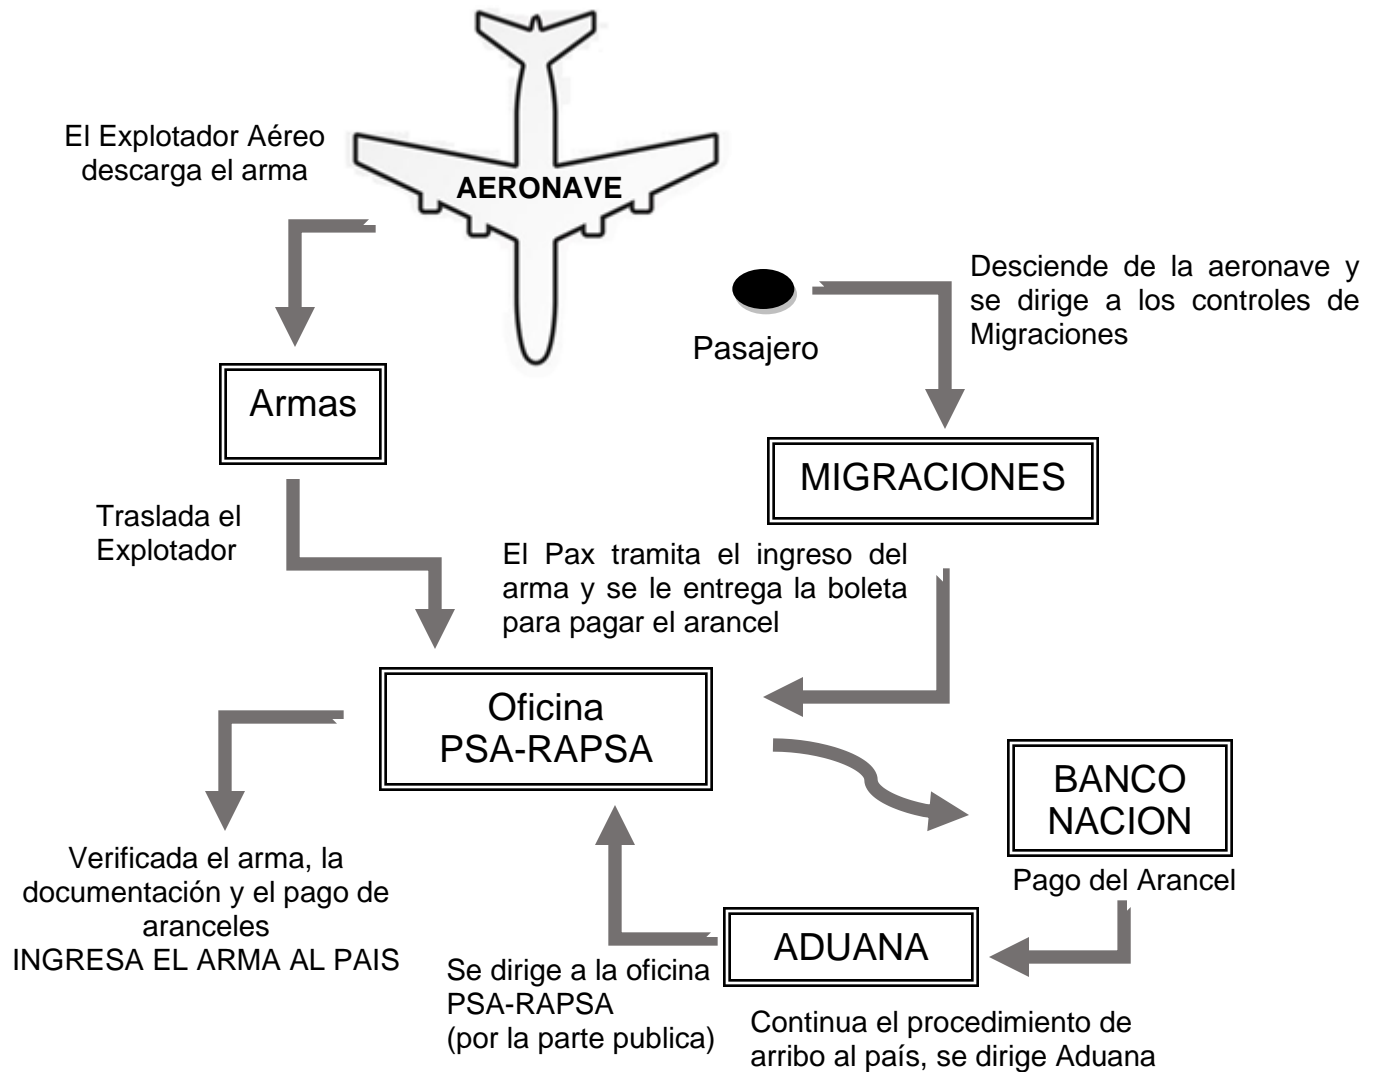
El Explotador Aéreo descarga el arma

AERONAVE

Desciende de la aeronave y se dirige a los controles de Migraciones

Pasajero

Armas

MIGRACIONES

Traslada el Explotador

El Pax tramita el ingreso del arma y se le entrega la boleta para pagar el arancel

Oficina PSA-RAPSA

BANCO NACION

Pago del Arancel

Verificada el arma, la documentación y el pago de aranceles
INGRESA EL ARMA AL PAIS

ADUANA

Se dirige a la oficina PSA-RAPSA
(por la parte publica)

Continua el procedimiento de arribo al país, se dirige Aduana